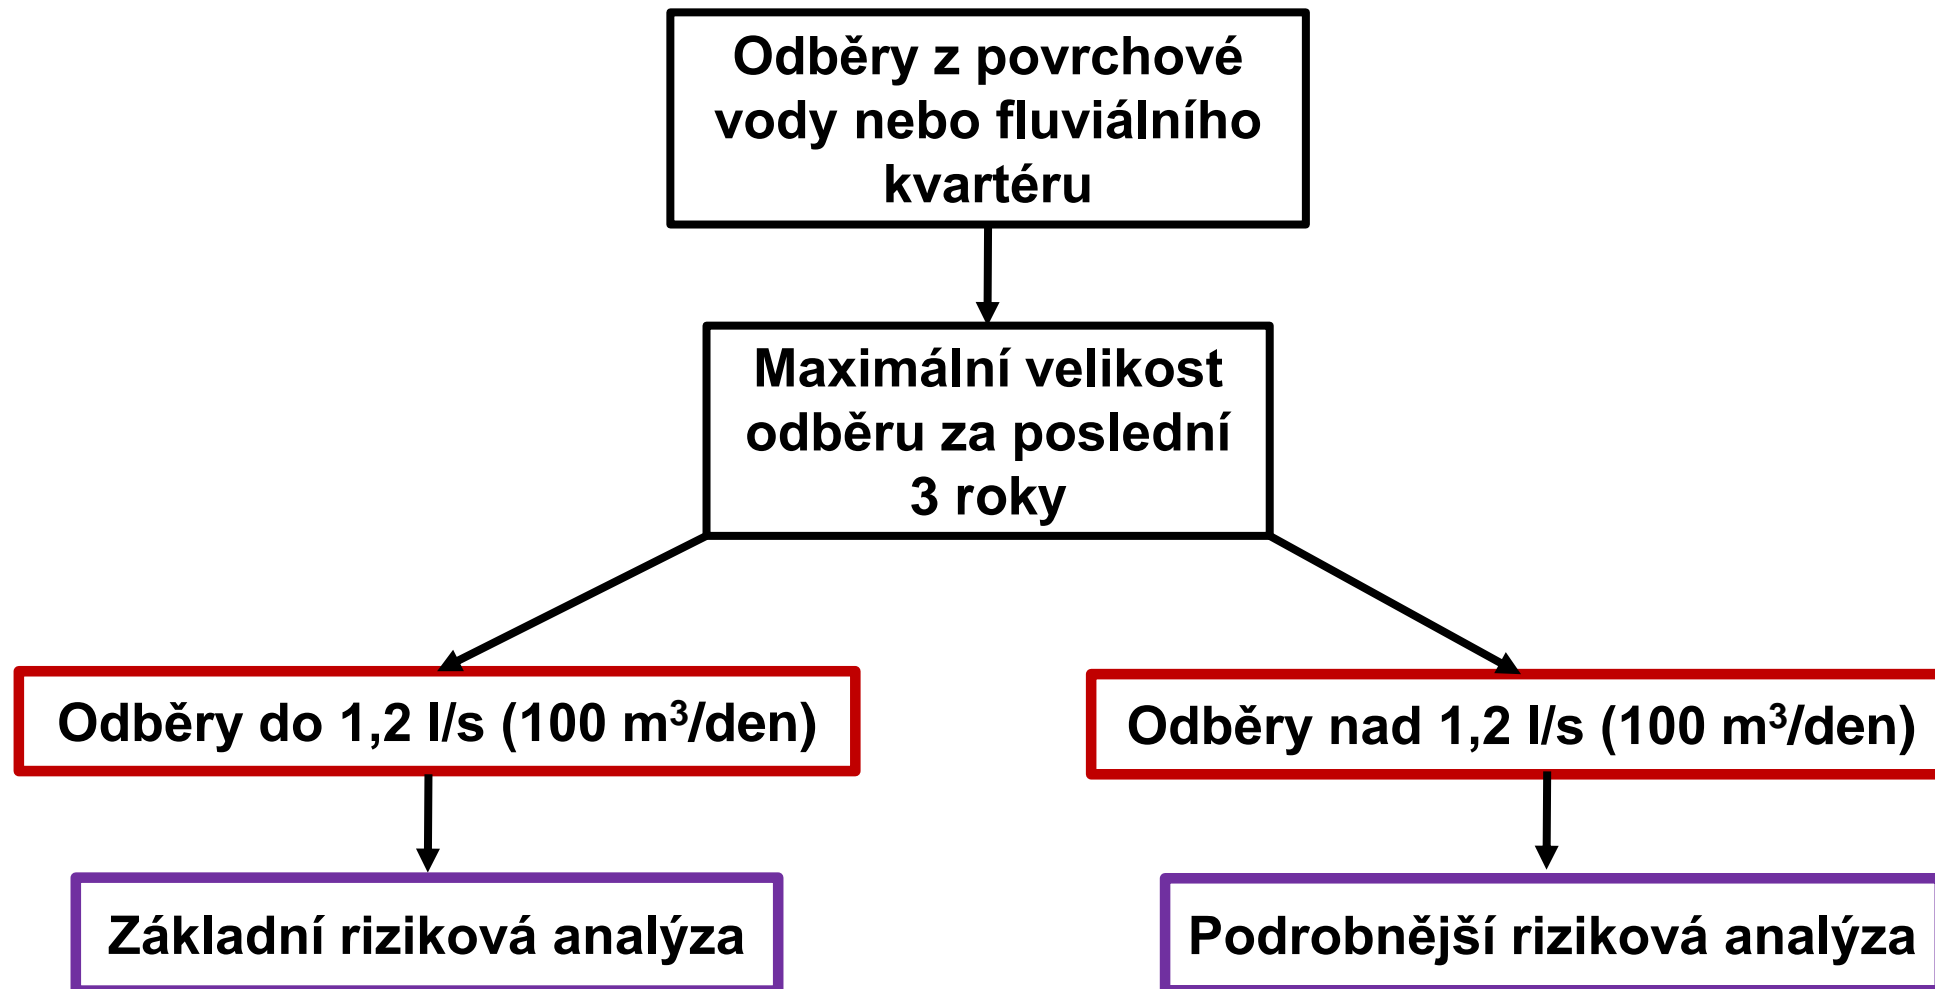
Odběry z povrchové vody nebo fluviálního kvartéru

Maximální velikost odběru za poslední 3 roky

Odběry do 1,2 l/s (100 m$^3$/den)

Odběry nad 1,2 l/s (100 m$^3$/den)

Základní riziková analýza

Podrobnější riziková analýza